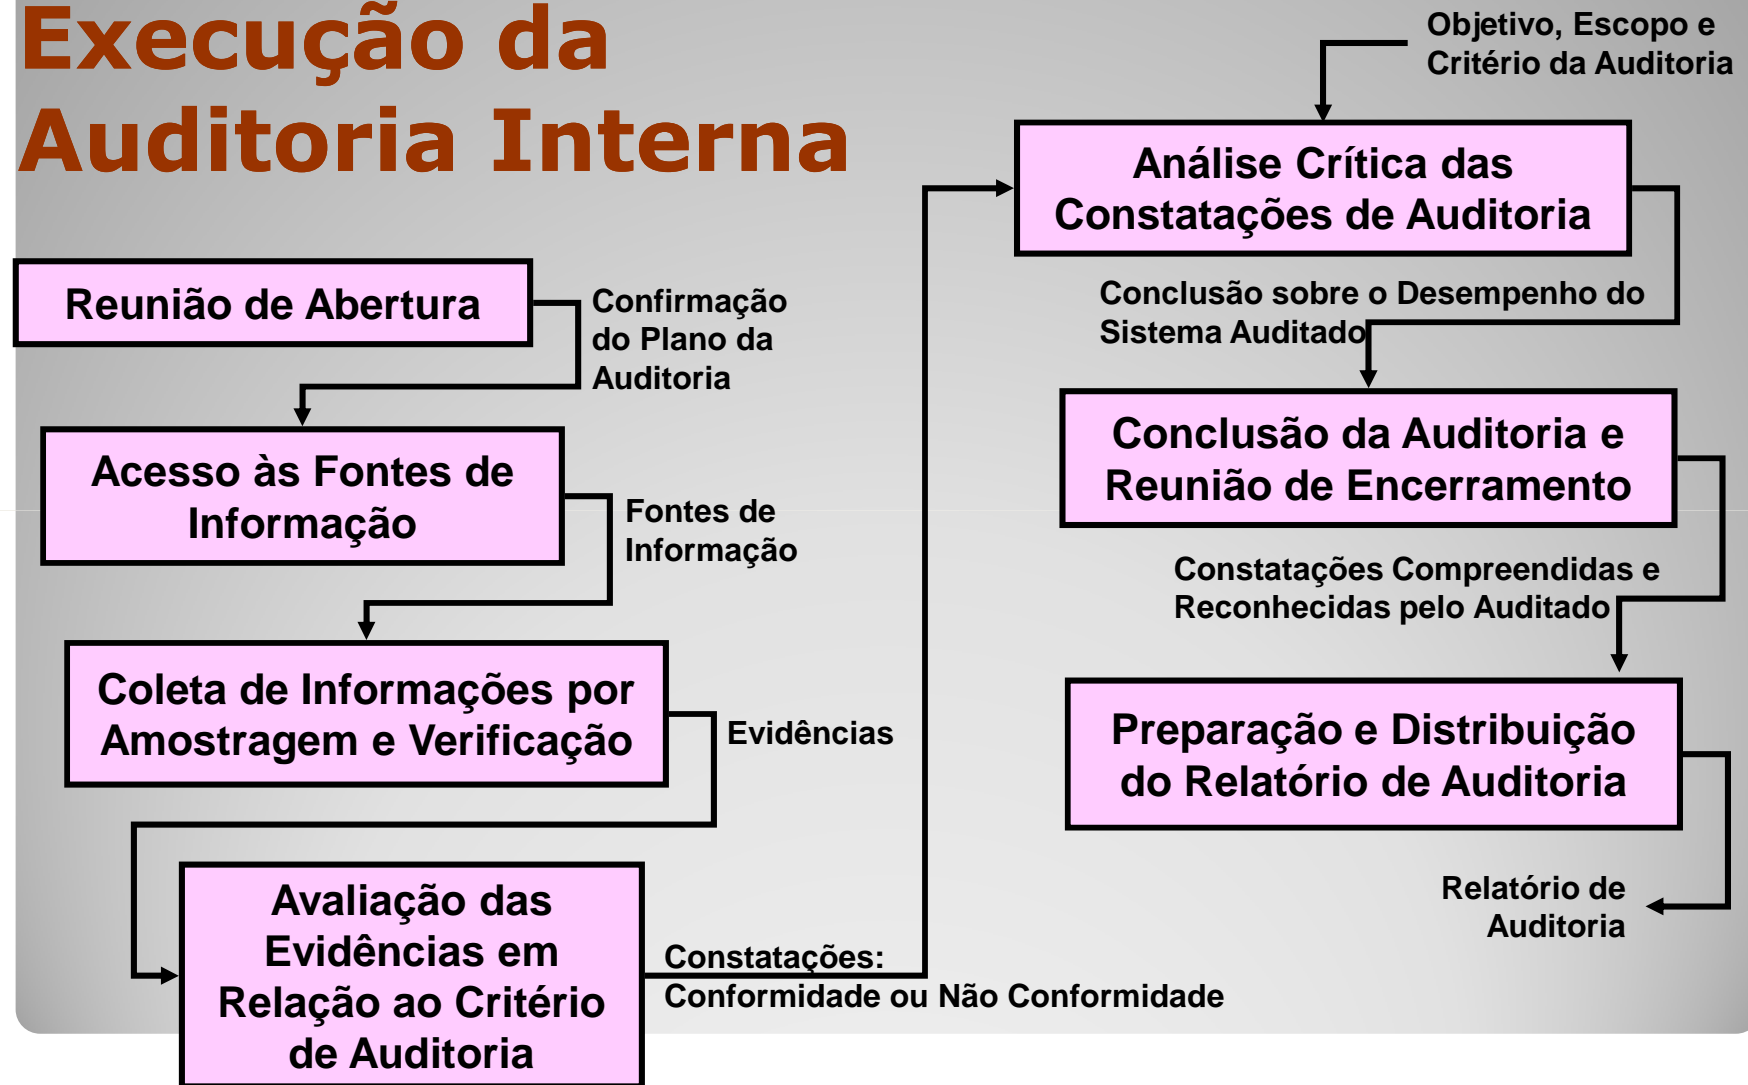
Execução da Auditoria Interna

Objetivo, Escopo e Critério da Auditoria

Análise Crítica das Constatações de Auditoria

Reunião de Abertura

Confirmação do Plano da Auditoria

Conclusão sobre o Desempenho do Sistema Auditado

Acesso às Fontes de Informação

Conclusão da Auditoria e Reunião de Encerramento

Fontes de Informação

Constatações Compreendidas e Reconhecidas pelo Auditado

Coleta de Informações por Amostragem e Verificação

Evidências

Preparação e Distribuição do Relatório de Auditoria

Relatório de Auditoria

Avaliação das Evidências em Relação ao Critério de Auditoria

Constatações: Conformidade ou Não Conformidade